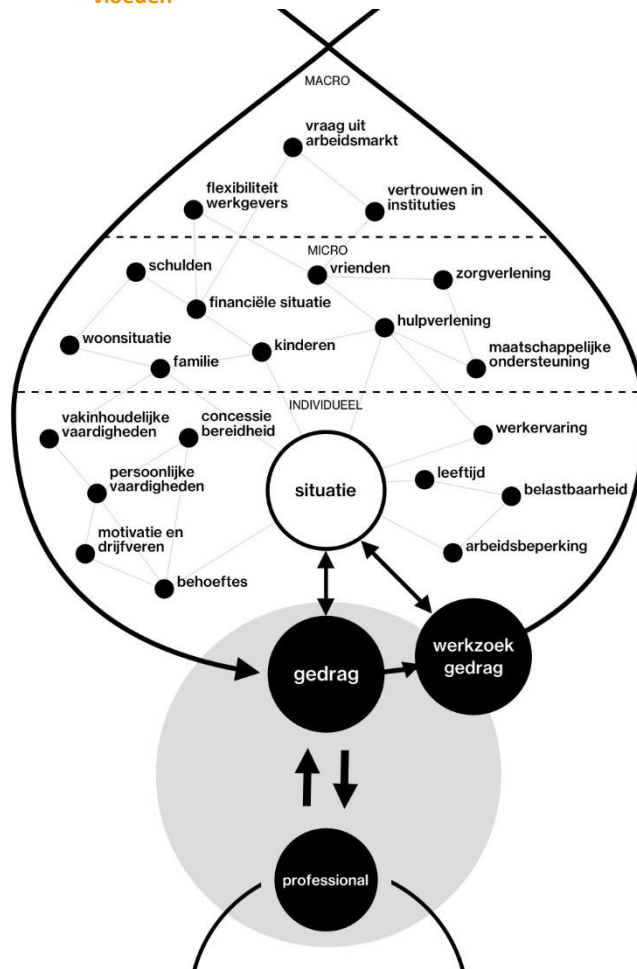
vloeden

MACRO

vraag uit arbeidsmarkt

flexibiliteit werkgevers

vertrouwen in instituties

MICRO

schulden

vrienden

zorgverlening

financiële situatie

woonsituatie

hulpverlening

kinderen

maatschappelijke ondersteuning

familie

INDIVIDUEEL

vakinhoudelijke vaardigheden

concessie bereidheid

werkervaring

persoonlijke vaardigheden

situatie

leeftijd

belastbaarheid

motivatie en drijfveren

arbeidsbeperking

behoeftes

werkzoek gedrag

gedrag

professional